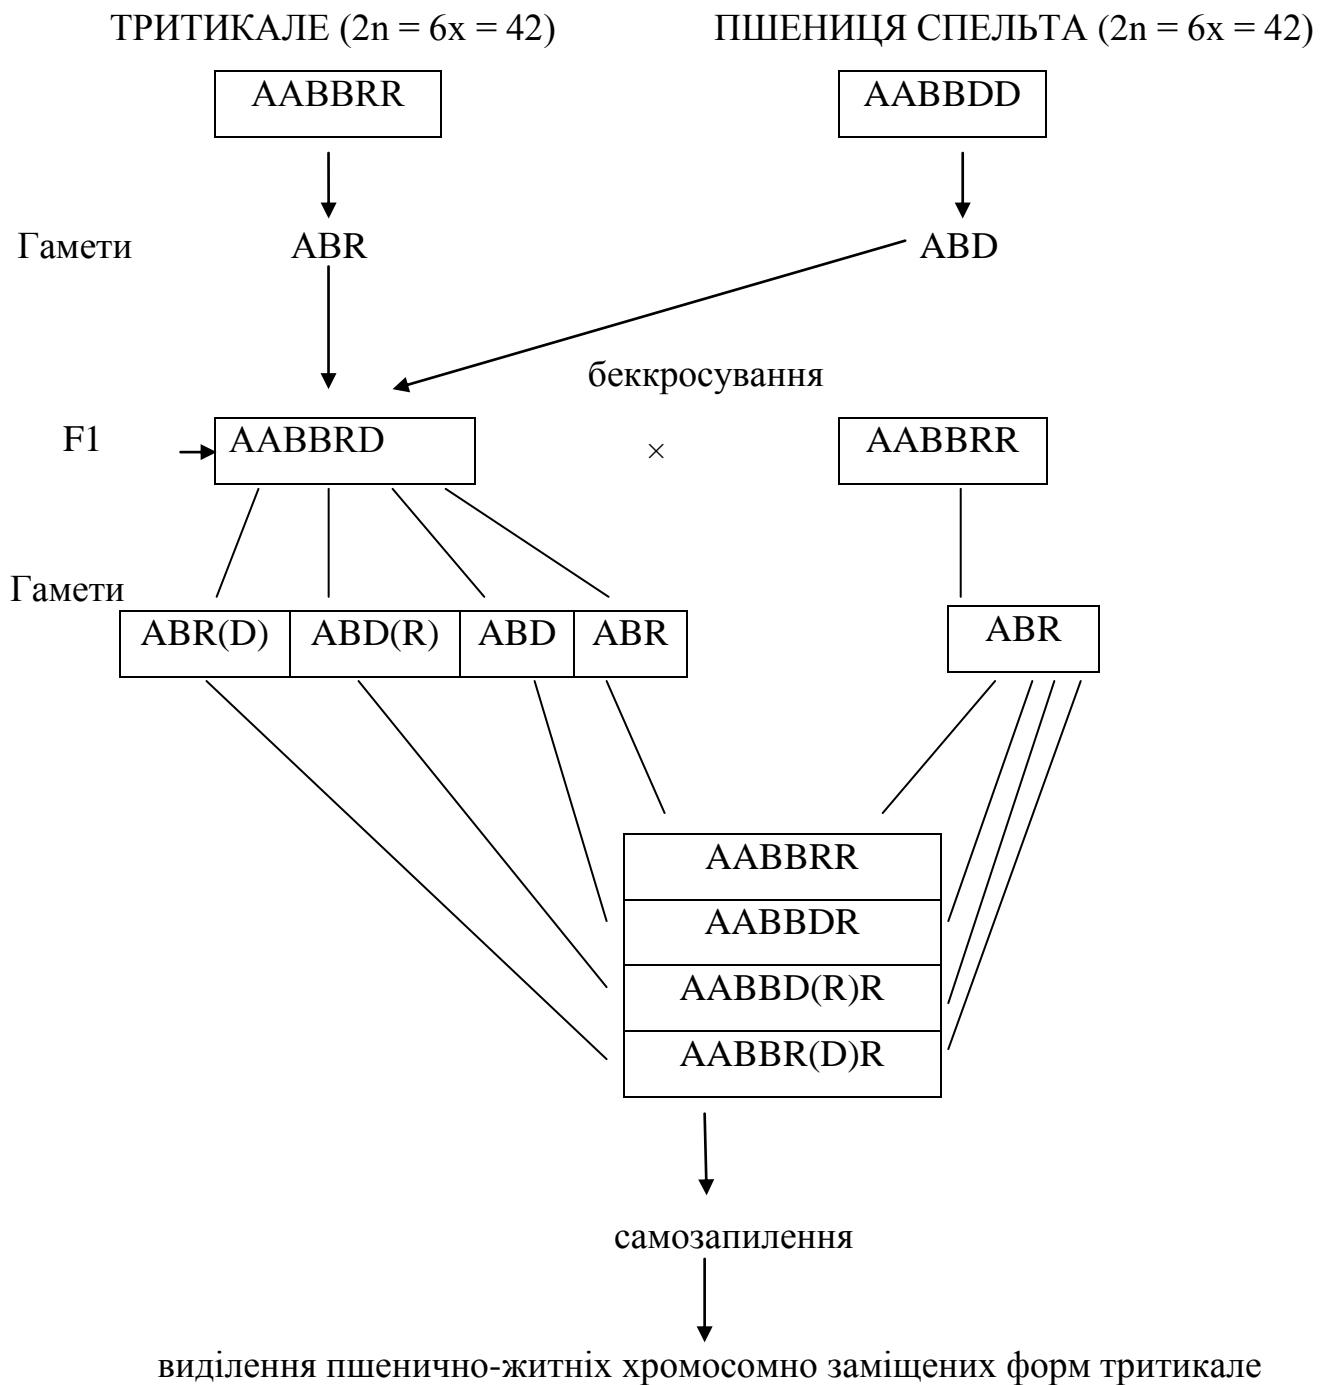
ТРИТИКАЛЕ (2n = 6x = 42)

ПШЕНИЦЯ СПЕЛЬТА (2n = 6x = 42)

AABBRR

AABBDD

Гамети

ABR

ABD

беккросування

F1

AABBRD

×

AABBRR

Гамети

ABR(D)

ABD(R)

ABD

ABR

ABR

AABBRR

AABBDR

AABBD(R)R

AABBR(D)R

самозапилення

виділення пшенично-житніх хромосомно заміщених форм тритикале